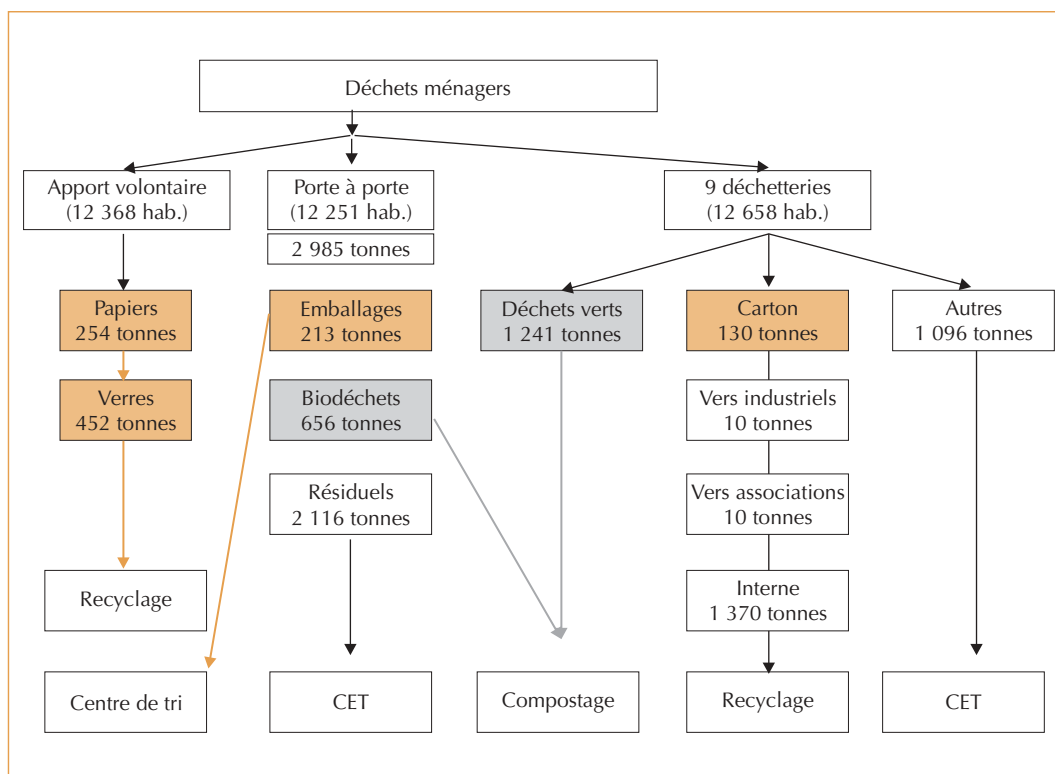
Déchets ménagers

Apport volontaire (12 368 hab.)

Porte à porte (12 251 hab.)

2 985 tonnes

9 déchetteries (12 658 hab.)

Papiers 254 tonnes

Emballages 213 tonnes

Déchets verts 1 241 tonnes

Carton 130 tonnes

Autres 1 096 tonnes

Verres 452 tonnes

Biodéchets 656 tonnes

Vers industriels 10 tonnes

Résiduels 2 116 tonnes

Vers associations 10 tonnes

Recyclage

Interne 1 370 tonnes

Centre de tri

CET

Compostage

Recyclage

CET